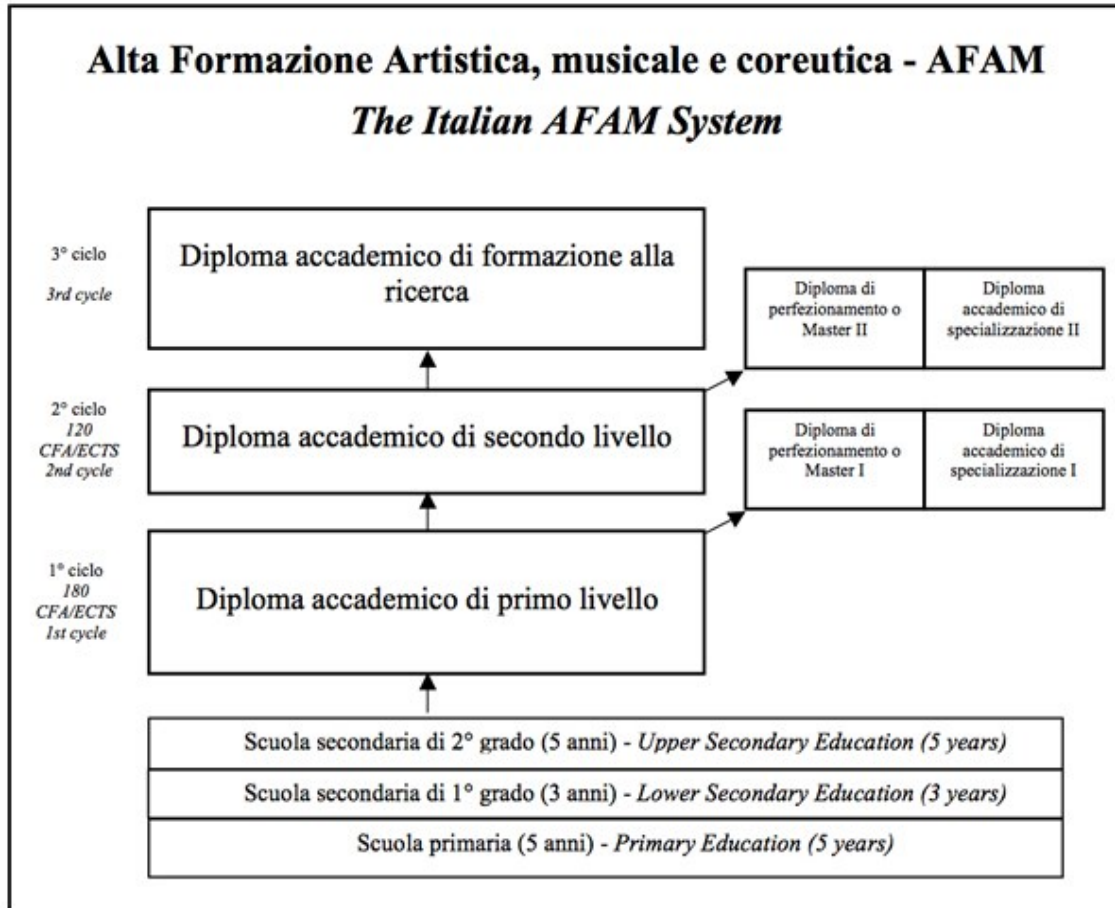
Alta Formazione Artistica, musicale e coreutica - AFAM

*The Italian AFAM System*

3° ciclo
*3rd cycle*

Diploma accademico di formazione alla ricerca

Diploma di perfezionamento o Master II

Diploma accademico di specializzazione II

2° ciclo
*120 CFA/ECTS*
*2nd cycle*

Diploma accademico di secondo livello

Diploma di perfezionamento o Master I

Diploma accademico di specializzazione I

1° ciclo
*180 CFA/ECTS*
*1st cycle*

Diploma accademico di primo livello

Scuola secondaria di 2° grado (5 anni) - *Upper Secondary Education (5 years)*

Scuola secondaria di 1° grado (3 anni) - *Lower Secondary Education (3 years)*

Scuola primaria (5 anni) - *Primary Education (5 years)*